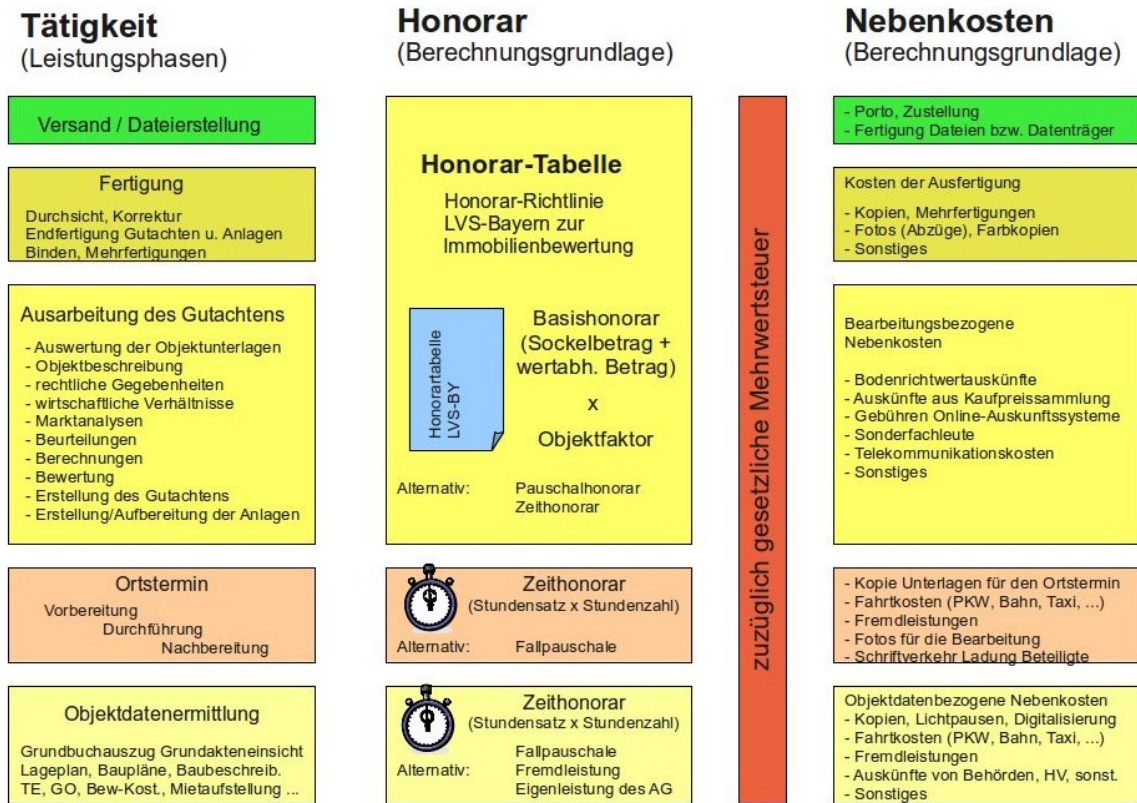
Tätigkeit
(Leistungsphasen)

Versand / Dateierstellung

Fertigung
Durchsicht, Korrektur
Endfertigung Gutachten u. Anlagen
Binden, Mehrfertigungen

Ausarbeitung des Gutachtens
- Auswertung der Objektunterlagen
- Objektbeschreibung
- rechtliche Gegebenheiten
- wirtschaftliche Verhältnisse
- Marktanalysen
- Beurteilungen
- Berechnungen
- Bewertung
- Erstellung des Gutachtens
- Erstellung/Aufbereitung der Anlagen

Ortstermin
Vorbereitung
Durchführung
Nachbereitung

Objektdatenermittlung
Grundbuchauszug Grundakteneinsicht
Lageplan, Baupläne, Baubeschreib.
TE, GO, Bew-Kost., Mietaufstellung ...

Honorar
(Berechnungsgrundlage)

Honorar-Tabelle
Honorar-Richtlinie
LVS-Bayern zur
Immobilienbewertung

Honorartabelle
LVS-BY

Basishonorar
(Sockelbetrag +
wertabh. Betrag)
x
Objektfaktor

Alternativ: Pauschalhonorar
Zeithonorar

Zeithonorar
(Stundensatz x Stundenzahl)
Alternativ: Fallpauschale

Zeithonorar
(Stundensatz x Stundenzahl)
Fallpauschale
Alternativ: Fremdleistung
Eigenleistung des AG

zuzüglich gesetzliche Mehrwertsteuer

Nebenkosten
(Berechnungsgrundlage)

- Porto, Zustellung
- Fertigung Dateien bzw. Datenträger

Kosten der Ausfertigung
- Kopien, Mehrfertigungen
- Fotos (Abzüge), Farbkopien
- Sonstiges

Bearbeitungsbezogene
Nebenkosten
- Bodenrichtwertauskünfte
- Auskünfte aus Kaufpreissammlung
- Gebühren Online-Auskunftssysteme
- Sonderfachleute
- Telekommunikationskosten
- Sonstiges

- Kopie Unterlagen für den Ortstermin
- Fahrtkosten (PKW, Bahn, Taxi, ...)
- Fremdleistungen
- Fotos für die Bearbeitung
- Schriftverkehr Ladung Beteiligte

Objektdatenbezogene Nebenkosten
- Kopien, Lichtpausen, Digitalisierung
- Fahrtkosten (PKW, Bahn, Taxi, ...)
- Fremdleistungen
- Auskünfte von Behörden, HV, sonst.
- Sonstiges